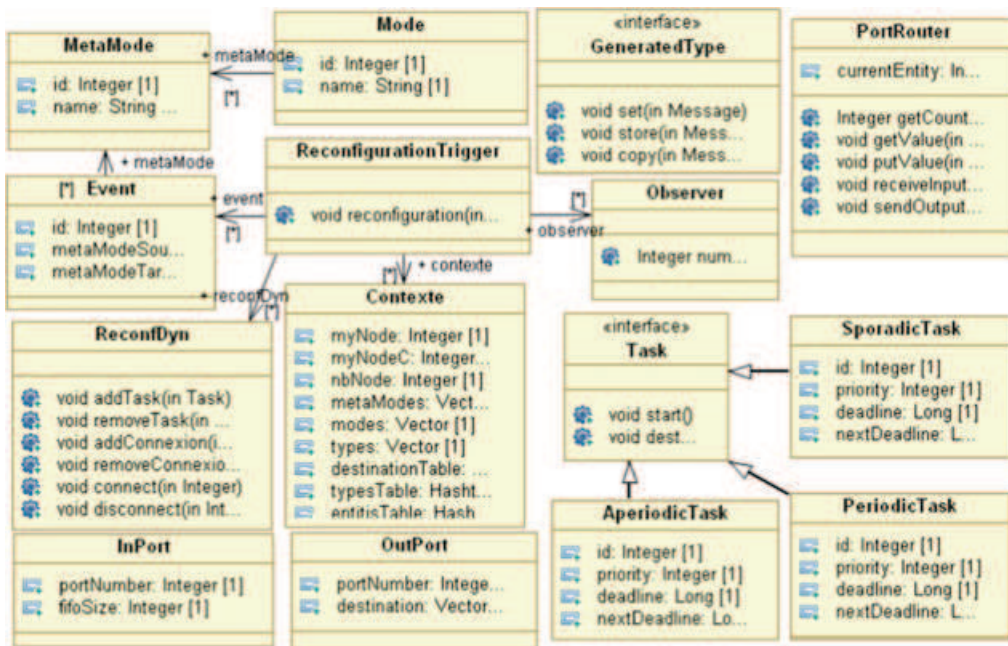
MetaMode
id: Integer [1]
name: String ...

+ metaMode
[*]

Mode
id: Integer [1]
name: String [1]

«interface»
GeneratedType
void set(in Message)
void store(in Mess...
void copy(in Mess...

PortRouter
currentEntity: In...
Integer getCount...
void getValue(in ...
void putValue(in ...
void receiveInput...
void sendOutput...

+ metaMode

ReconfigurationTrigger
void reconfiguration(in...

[*] Event
id: Integer [1]
metaModeSou...
metaModeTar...

+ event
[*]

[*]
Observer
+ observer
Integer num...

[*] + contexte

+ reconfDyn
[*]

ReconfDyn
void addTask(in Task)
void removeTask(in ...
void addConnexion(i...
void removeConnexio...
void connect(in Integer)
void disconnect(in Int...

Contexte
myNode: Integer [1]
myNodeC: Integer...
nbNode: Integer [1]
metaModes: Vect...
modes: Vector [1]
types: Vector [1]
destinationTable: ...
typesTable: Hasht...
entitisTable: Hash

«interface»
Task
void start()
void dest...

SporadicTask
id: Integer [1]
priority: Integer [1]
deadline: Long [1]
nextDeadline: L...

InPort
portNumber: Integer [1]
fifoSize: Integer [1]

OutPort
portNumber: Intege...
destination: Vector...

AperiodicTask
id: Integer [1]
priority: Integer [1]
deadline: Long [1]
nextDeadline: Lo...

PeriodicTask
id: Integer [1]
priority: Integer [1]
deadline: Long [1]
nextDeadline: L...